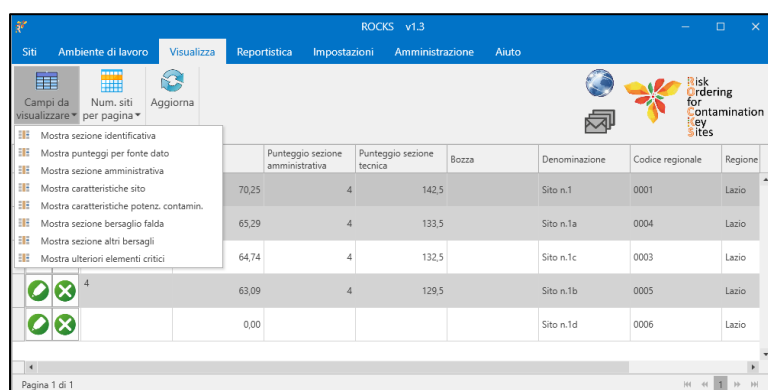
ROCKS v1.3

Siti | Ambiente di lavoro | Visualizza | Reportistica | Impostazioni | Amministrazione | Aiuto

Campi da visualizzare ▾ | Num. siti per pagina ▾ | Aggiorna

Risk
Ordering
for
Contamination
Key
Sites

Mostra sezione identificativa
Mostra punteggi per fonte dato
Mostra sezione amministrativa
Mostra caratteristiche sito
Mostra caratteristiche potenz. contamin.
Mostra sezione bersaglio falda
Mostra sezione altri bersagli
Mostra ulteriori elementi critici

| | | | Punteggio sezione amministrativa | Punteggio sezione tecnica | Bozza | Denominazione | Codice regionale | Regione |
|---|---|---|---|---|---|---|---|---|
| | | 70,25 | 4 | 142,5 | | Sito n.1 | 0001 | Lazio |
| | | 65,29 | 4 | 133,5 | | Sito n.1a | 0004 | Lazio |
| | | 64,74 | 4 | 132,5 | | Sito n.1c | 0003 | Lazio |
| | 4 | 63,09 | 4 | 129,5 | | Sito n.1b | 0005 | Lazio |
| | | 0,00 | | | | Sito n.1d | 0006 | Lazio |

Pagina 1 di 1

1